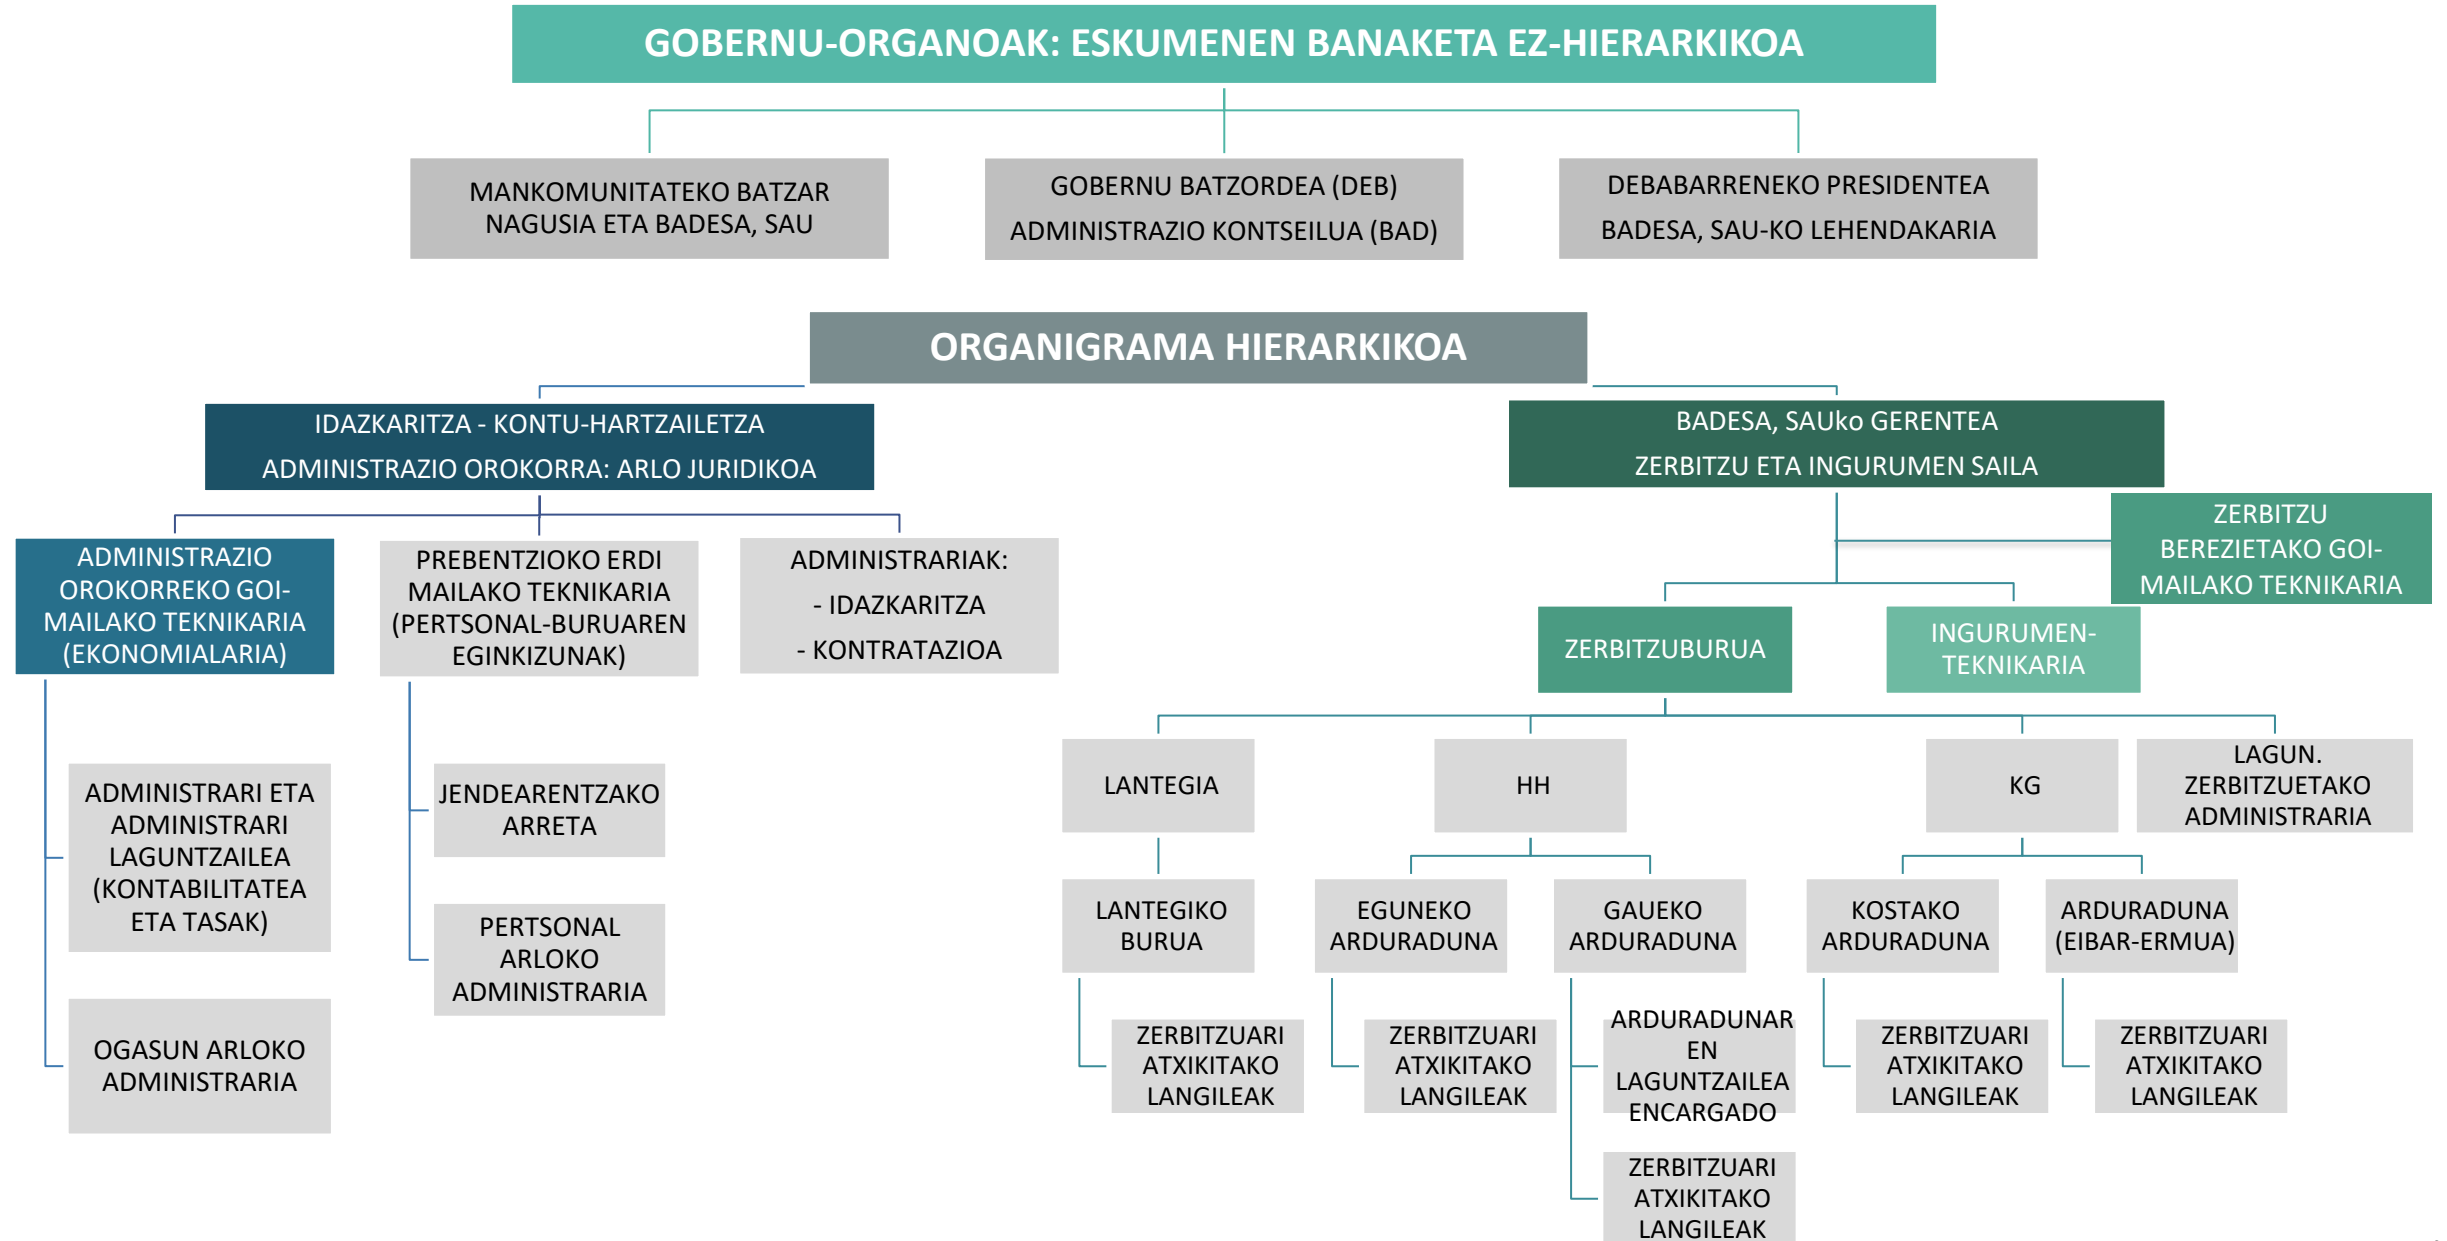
GOBERNU-ORGANOAK: ESKUMENEN BANAKETA EZ-HIERARKIKOA

MANKOMUNITATEKO BATZAR NAGUSIA ETA BADESA, SAU

GOBERNU BATZORDEA (DEB)
ADMINISTRAZIO KONTSEILUA (BAD)

DEBABARRENEKO PRESIDENTEA
BADESA, SAU-KO LEHENDAKARIA

ORGANIGRAMA HIERARKIKOA

IDAZKARITZA - KONTU-HARTZAILETZA
ADMINISTRAZIO OROKORRA: ARLO JURIDIKOA

ADMINISTRAZIO OROKORREKO GOI-MAILAKO TEKNIKARIA (EKONOMIALARIA)

PREBENTZIOKO ERDI MAILAKO TEKNIKARIA (PERTSONAL-BURUAREN EGINKIZUNAK)

ADMINISTRARIAK:
- IDAZKARITZA
- KONTRATAZIOA

ADMINISTRARI ETA ADMINISTRARI LAGUNTZAILEA (KONTABILITATEA ETA TASAK)

OGASUN ARLOKO ADMINISTRARIA

JENDEARENTZAKO ARRETA

PERTSONAL ARLOKO ADMINISTRARIA

BADESA, SAUko GERENTEA
ZERBITZU ETA INGURUMEN SAILA

ZERBITZU BEREZIETAKO GOI-MAILAKO TEKNIKARIA

ZERBITZUBURUA

INGURUMEN-TEKNIKARIA

LANTEGIA

HH

KG

LAGUN. ZERBITZUETAKO ADMINISTRARIA

LANTEGIKO BURUA

EGUNEKO ARDURADUNA

GAUEKO ARDURADUNA

KOSTAKO ARDURADUNA

ARDURADUNA (EIBAR-ERMUA)

ZERBITZUARI ATXIKITAKO LANGILEAK

ZERBITZUARI ATXIKITAKO LANGILEAK

ARDURADUNAREN LAGUNTZAILEA ENCARGADO

ZERBITZUARI ATXIKITAKO LANGILEAK

ZERBITZUARI ATXIKITAKO LANGILEAK

ZERBITZUARI ATXIKITAKO LANGILEAK